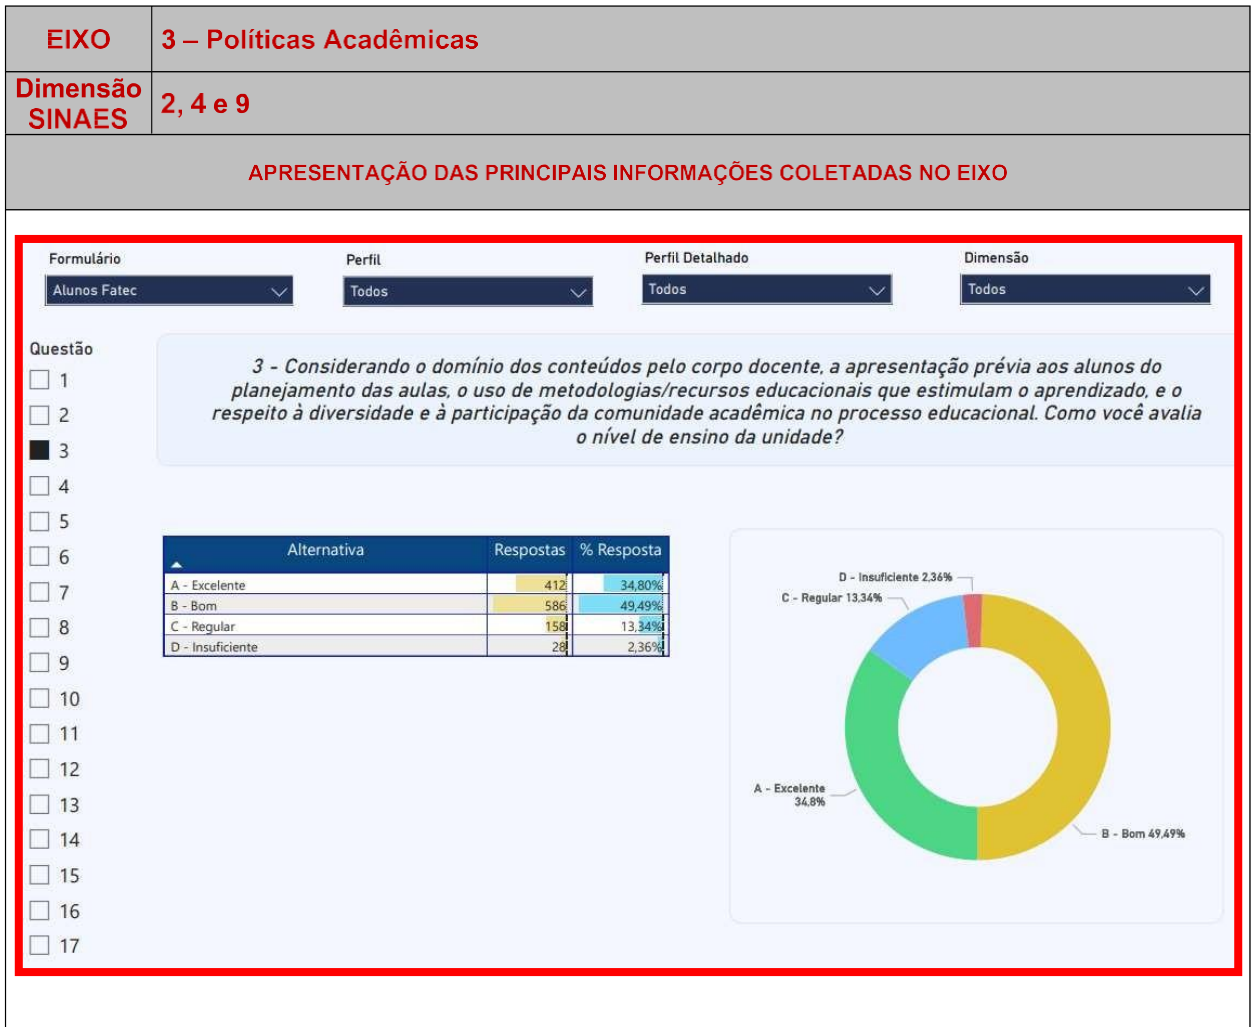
| EIXO | 3 – Políticas Acadêmicas |
|---|---|
| Dimensão SINAES | 2, 4 e 9 |

APRESENTAÇÃO DAS PRINCIPAIS INFORMAÇÕES COLETADAS NO EIXO

Formulário
Alunos Fatec

Perfil
Todos

Perfil Detalhado
Todos

Dimensão
Todos

Questão
1
2
3
4
5
6
7
8
9
10
11
12
13
14
15
16
17

3 - Considerando o domínio dos conteúdos pelo corpo docente, a apresentação prévia aos alunos do planejamento das aulas, o uso de metodologias/recursos educacionais que estimulam o aprendizado, e o respeito à diversidade e à participação da comunidade acadêmica no processo educacional. Como você avalia o nível de ensino da unidade?

| Alternativa | Respostas | % Resposta |
|---|---|---|
| A - Excelente | 412 | 34,80% |
| B - Bom | 586 | 49,49% |
| C - Regular | 158 | 13,34% |
| D - Insuficiente | 28 | 2,36% |

D - Insuficiente 2,36%
C - Regular 13,34%
A - Excelente 34,8%
B - Bom 49,49%